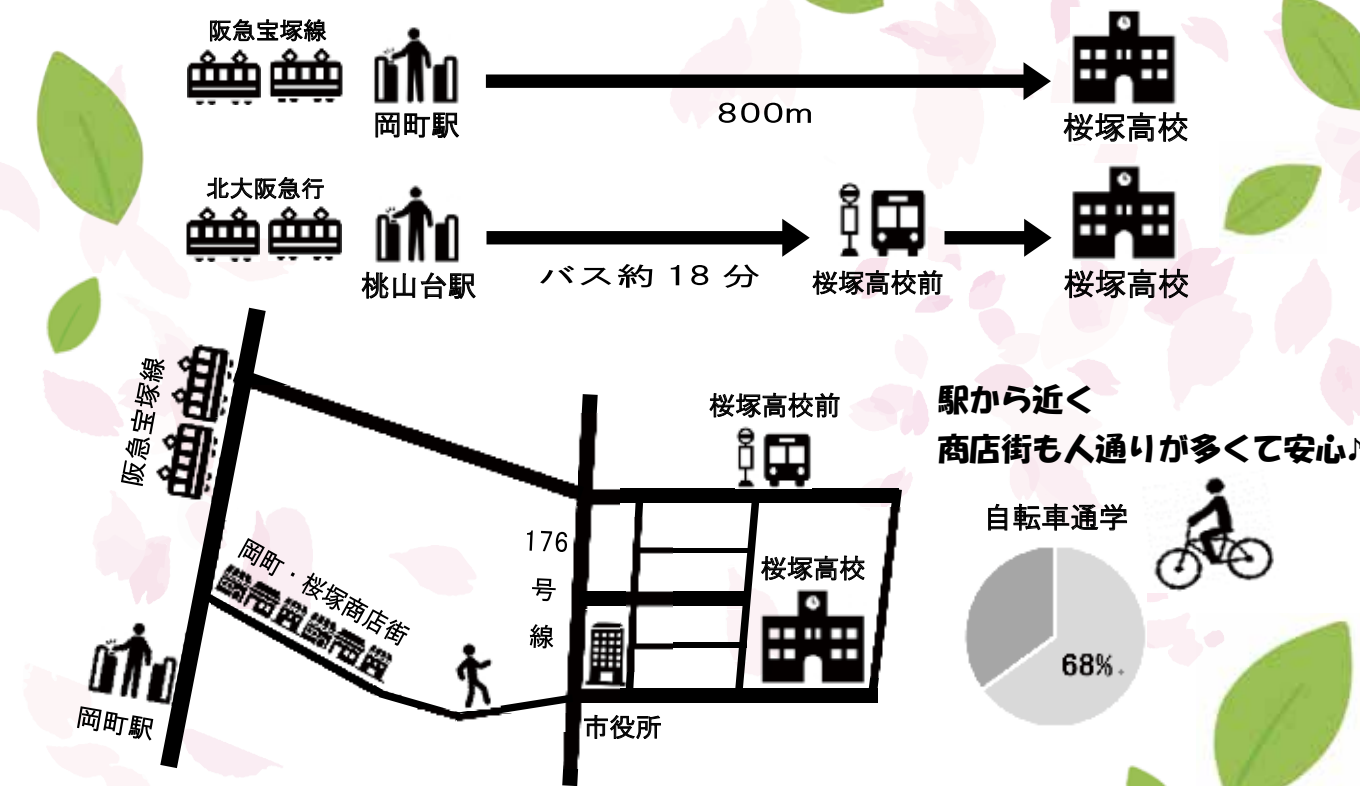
阪急宝塚線

岡町駅

800m

桜塚高校

北大阪急行

桃山台駅

バス約 18 分

桜塚高校前

桜塚高校

阪急宝塚線

桜塚高校前

駅から近く
商店街も人通りが多くて安心♪

岡町・桜塚商店街

176
号
線

桜塚高校

自転車通学

68%。

岡町駅

市役所